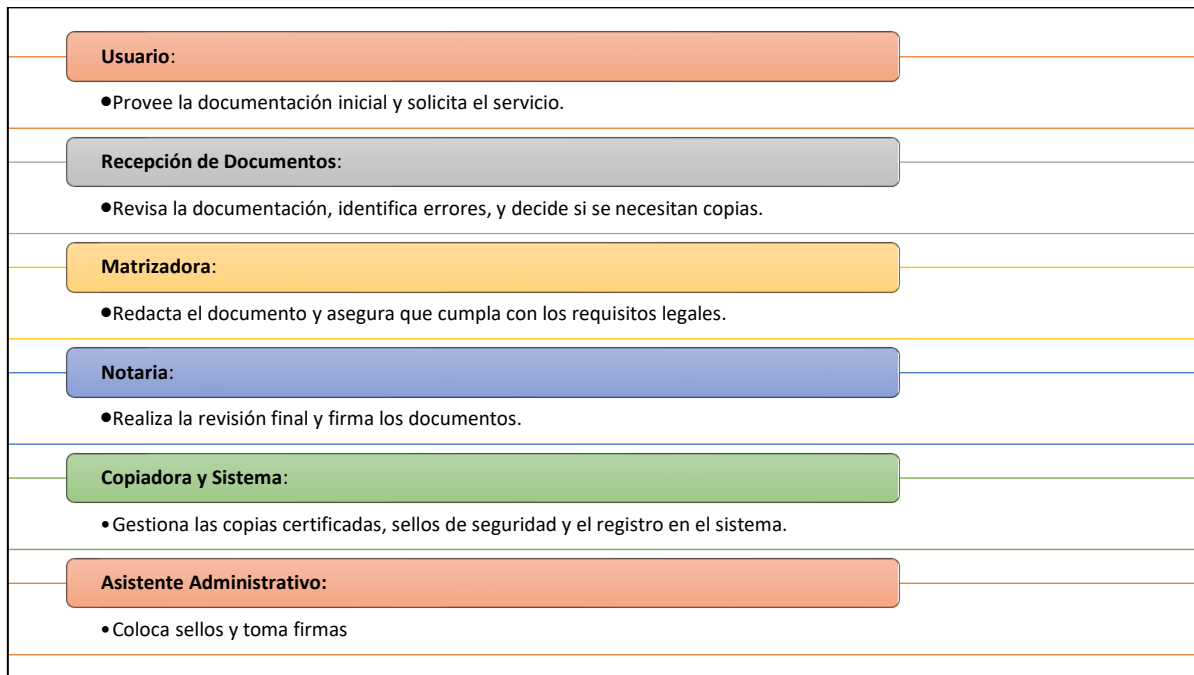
**Usuario**:

•Provee la documentación inicial y solicita el servicio.

**Recepción de Documentos**:

•Revisa la documentación, identifica errores, y decide si se necesitan copias.

**Matrizadora**:

•Redacta el documento y asegura que cumpla con los requisitos legales.

**Notaria**:

•Realiza la revisión final y firma los documentos.

**Copiadora y Sistema**:

•Gestiona las copias certificadas, sellos de seguridad y el registro en el sistema.

**Asistente Administrativo:**

•Coloca sellos y toma firmas